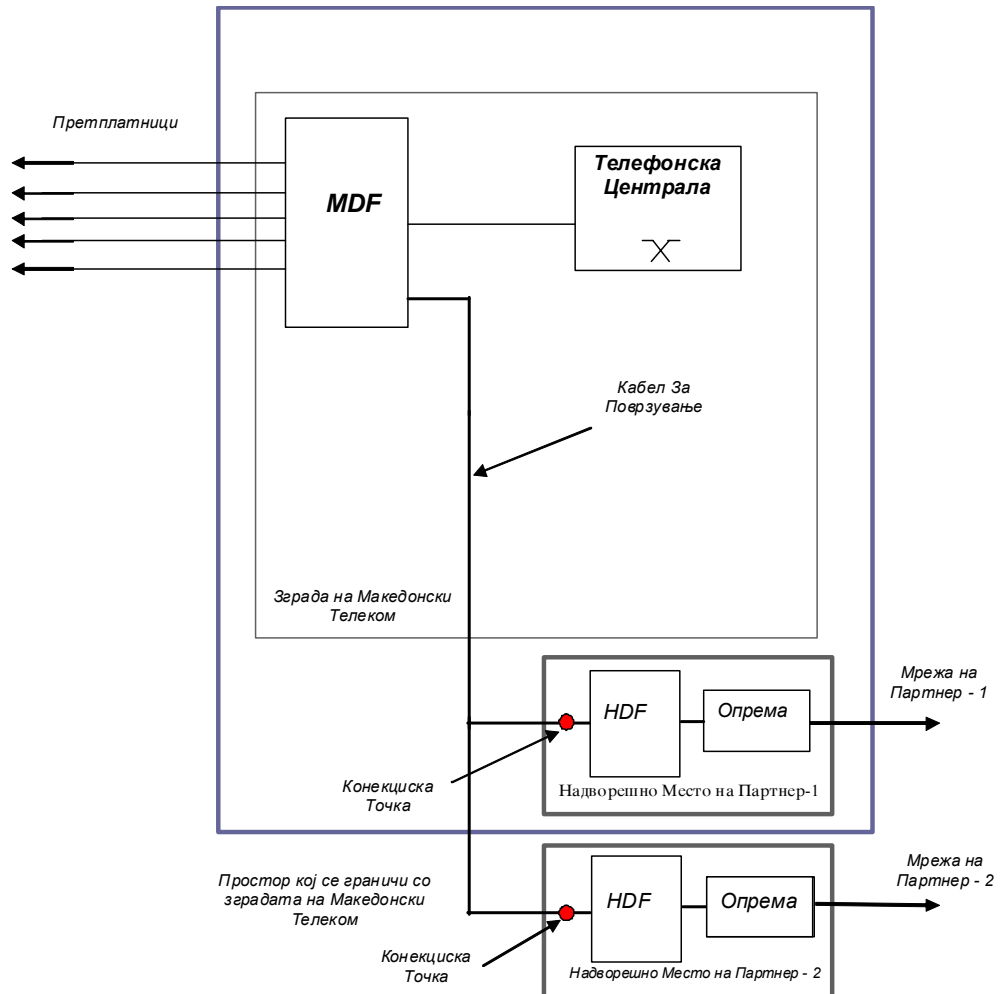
Претплатници

MDF

Телефонска Централа

Кабел За Поврзување

Зграда на Македонски Телеком

Мрежа на Партнер - 1

HDF

Опрема

Конекциска Точка

Надворешно Место на Партнер-1

Мрежа на Партнер - 2

Простор кој се граничи со зградата на Македонски Телеком

HDF

Опрема

Конекциска Точка

Надворешно Место на Партнер - 2